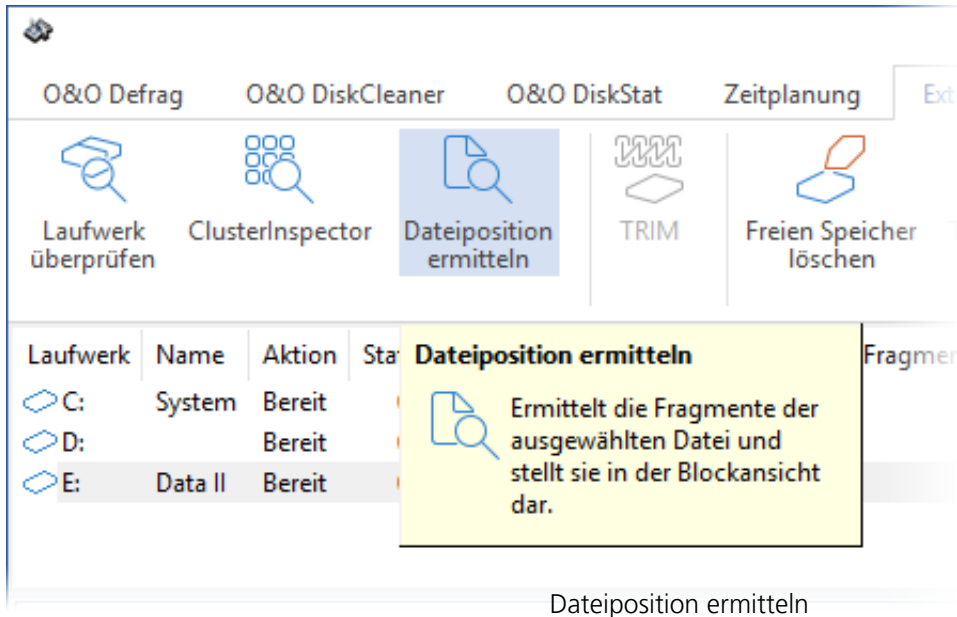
O&O Defrag O&O DiskCleaner O&O DiskStat Zeitplanung Ext

Laufwerk überprüfen ClusterInspector Dateiposition ermitteln TRIM Freien Speicher löschen

| Laufwerk | Name | Aktion | Sta | Fragmen |
|---|---|---|---|---|
| C: | System | Bereit | | |
| D: | | Bereit | | |
| E: | Data II | Bereit | | |

Dateiposition ermitteln

Ermittelt die Fragmente der ausgewählten Datei und stellt sie in der Blockansicht dar.

Dateiposition ermitteln